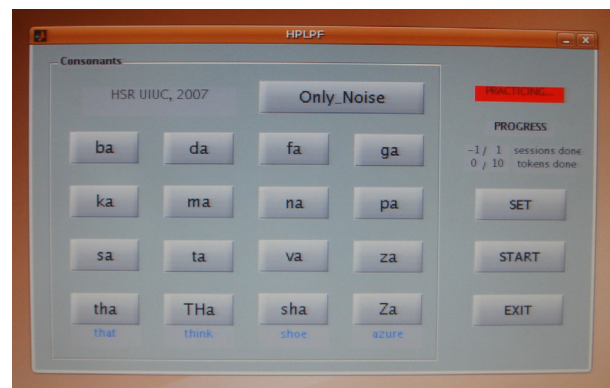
HPLPF

Consonants

HSR UIUC, 2007

Only_Noise

ba da fa ga

ka ma na pa

sa ta va za

tha THa sha Za

that think shoe azure

PRACTICING...

PROGRESS

-1 / 1 sessions done
0 / 10 tokens done

SET

START

EXIT